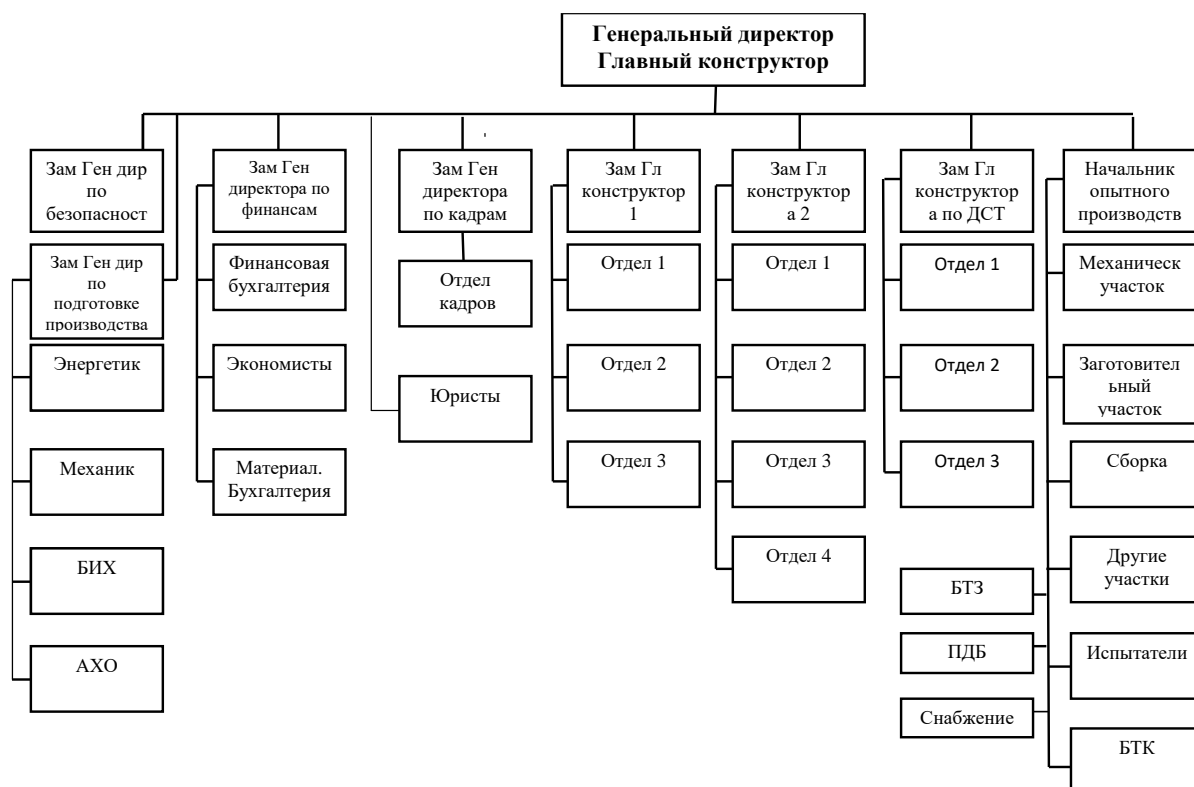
Генеральный директор
Главный конструктор

Зам Ген дир по безопасност

Зам Ген дир по подготовке производства

Энергетик

Механик

БИХ

АХО

Зам Ген директора по финансам

Финансовая бухгалтерия

Экономисты

Материал. Бухгалтерия

Зам Ген директора по кадрам

Отдел кадров

Юристы

Зам Гл конструктор 1

Отдел 1

Отдел 2

Отдел 3

Зам Гл конструктор а 2

Отдел 1

Отдел 2

Отдел 3

Отдел 4

Зам Гл конструктор а по ДСТ

Отдел 1

Отдел 2

Отдел 3

БТЗ

ПДБ

Снабжение

Начальник опытного производств

Механическ участок

Заготовительный участок

Сборка

Другие участки

Испытатели

БТК